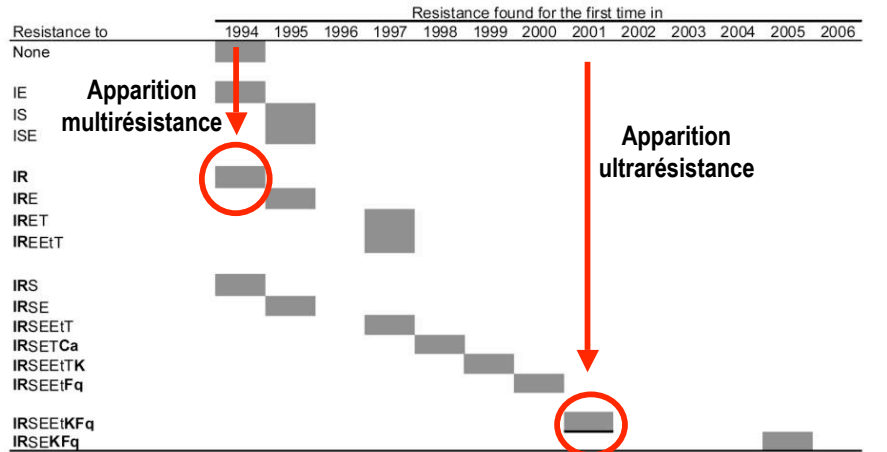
| Resistance to | 1994 | 1995 | 1996 | 1997 | 1998 | 1999 | 2000 | 2001 | 2002 | 2003 | 2004 | 2005 | 2006 |
|---|---|---|---|---|---|---|---|---|---|---|---|---|---|
| None | | | | | | | | | | | | | |
| IE | | | | | | | | | | | | | |
| IS | | | | | | | | | | | | | |
| ISE | | | | | | | | | | | | | |
| **IR** | | | | | | | | | | | | | |
| **IR**E | | | | | | | | | | | | | |
| **IR**ET | | | | | | | | | | | | | |
| **IR**EEtT | | | | | | | | | | | | | |
| **IR**S | | | | | | | | | | | | | |
| **IR**SE | | | | | | | | | | | | | |
| **IR**SEEtT | | | | | | | | | | | | | |
| **IR**SET**Ca** | | | | | | | | | | | | | |
| **IR**SEEtT**K** | | | | | | | | | | | | | |
| **IR**SEEt**Fq** | | | | | | | | | | | | | |
| **IR**SEEt**KFq** | | | | | | | | | | | | | |
| **IR**SE**KFq** | | | | | | | | | | | | | |

Resistance found for the first time in

Apparition multirésistance

Apparition ultrarésistance